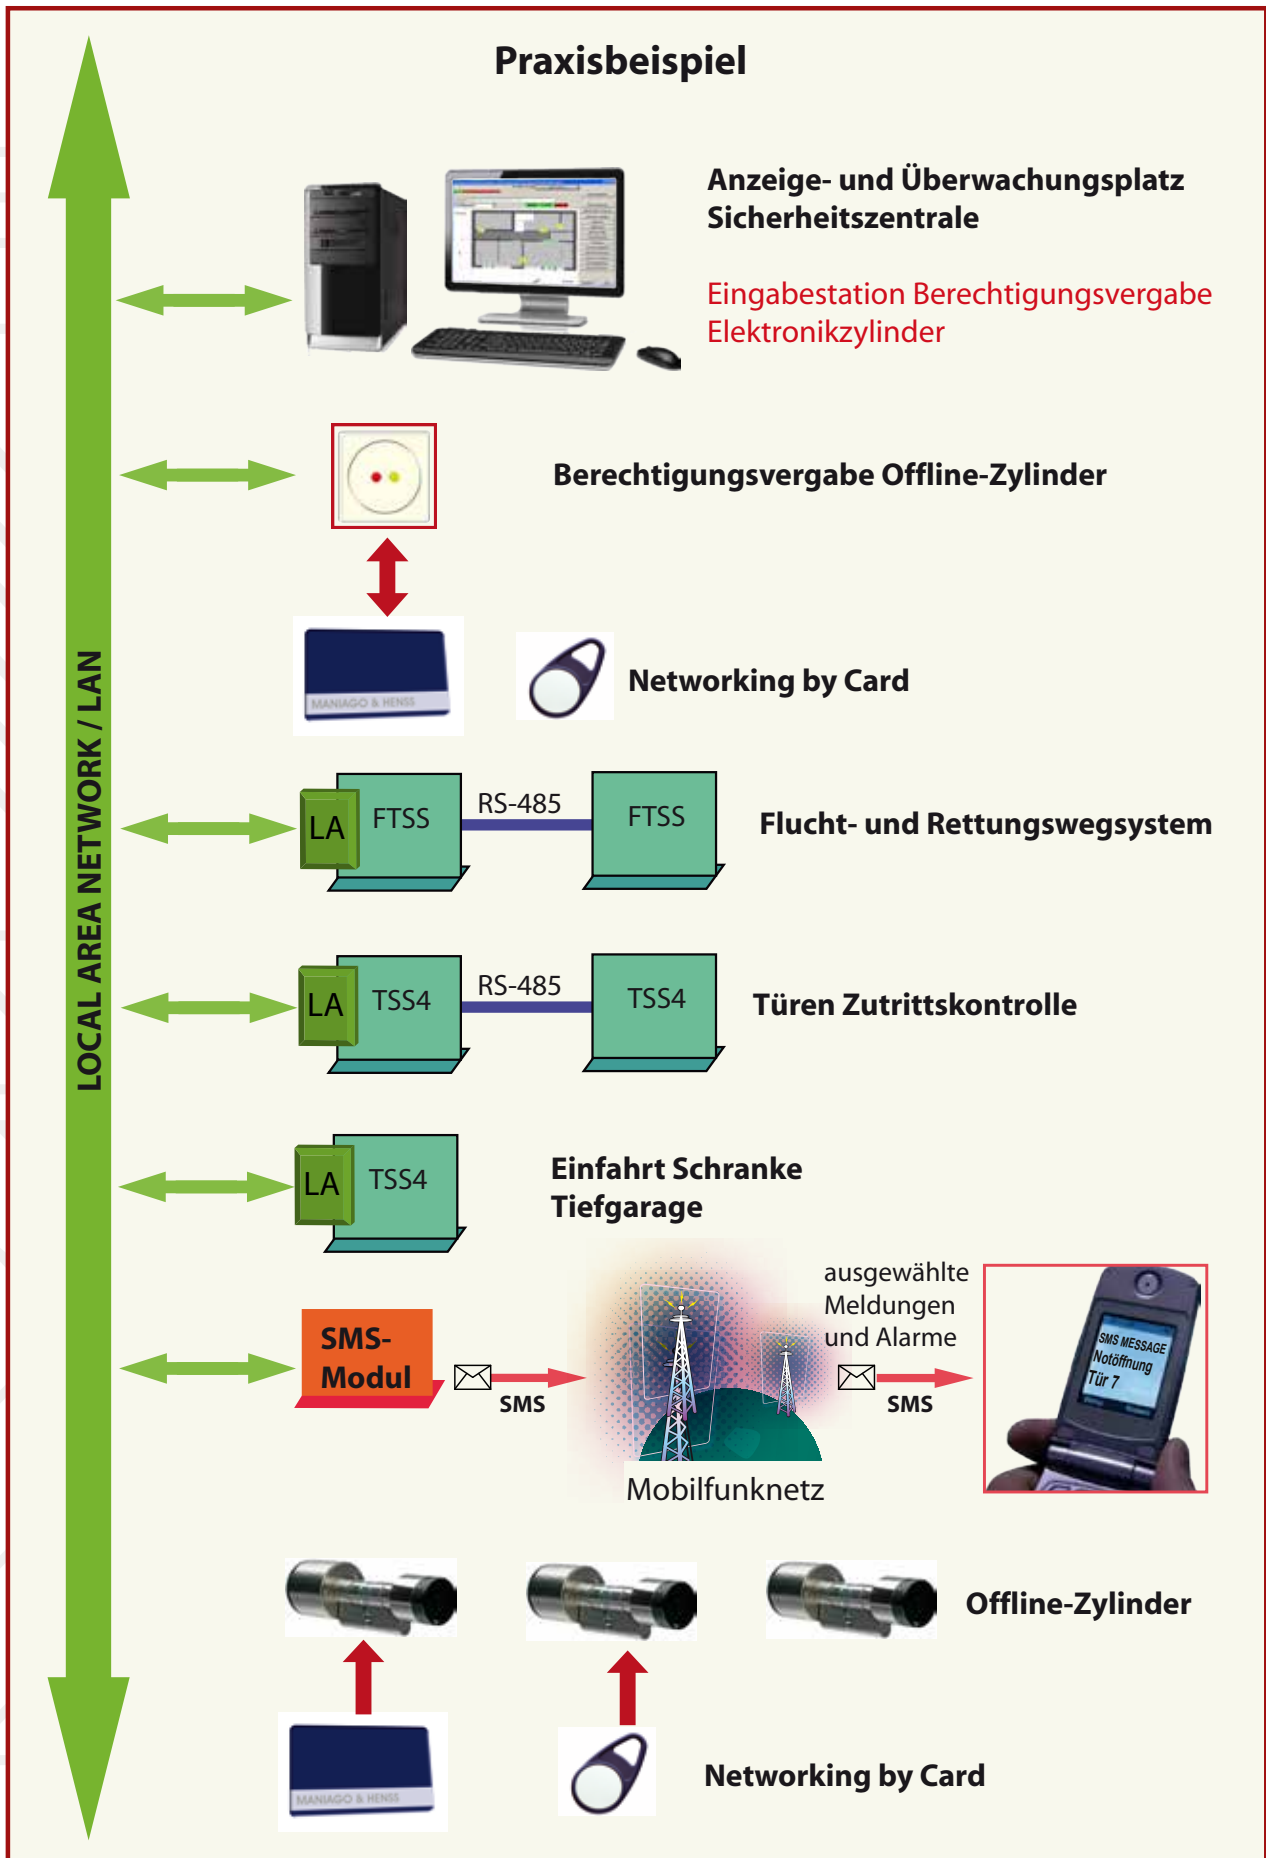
Praxisbeispiel

LOCAL AREA NETWORK / LAN

Anzeige- und Überwachungsplatz Sicherheitszentrale

Eingabestation Berechtigungsvergabe Elektronikzylinder

Berechtigungsvergabe Offline-Zylinder

MANIAGO & HENSS

Networking by Card

LA FTSS RS-485 FTSS

Flucht- und Rettungswegsystem

LA TSS4 RS-485 TSS4

Türen Zutrittskontrolle

LA TSS4

Einfahrt Schranke Tiefgarage

SMS-Modul

SMS

ausgewählte Meldungen und Alarme

SMS

Mobilfunknetz

SMS MESSAGE Notöffnung Tür 7

Offline-Zylinder

MANIAGO & HENSS

Networking by Card